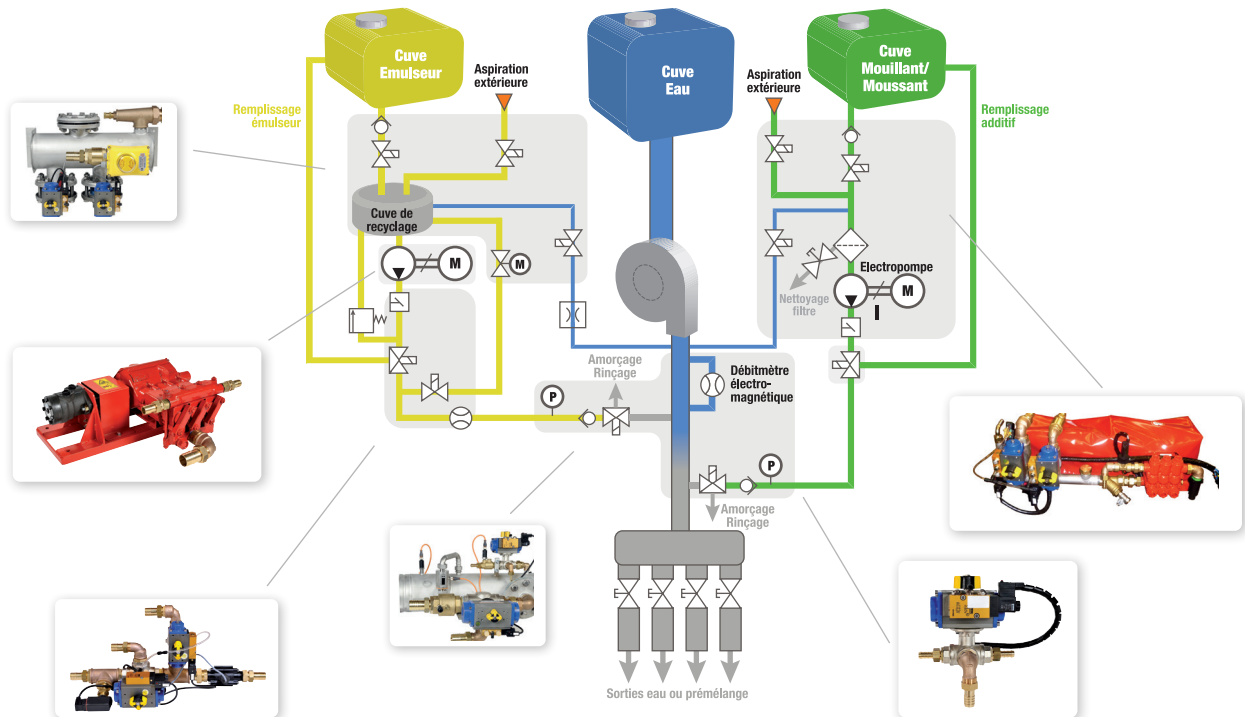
Cuve Emulseur

Aspiration extérieure

Cuve Eau

Aspiration extérieure

Cuve Mouillant/ Moussant

Remplissage émulseur

Remplissage additif

Cuve de recyclage

M

M

Electropompe

M

Nettoyage filtre

Amorçage Rinçage

P

Débitmètre électro-magnétique

P

Amorçage Rinçage

Sorties eau ou prémélange